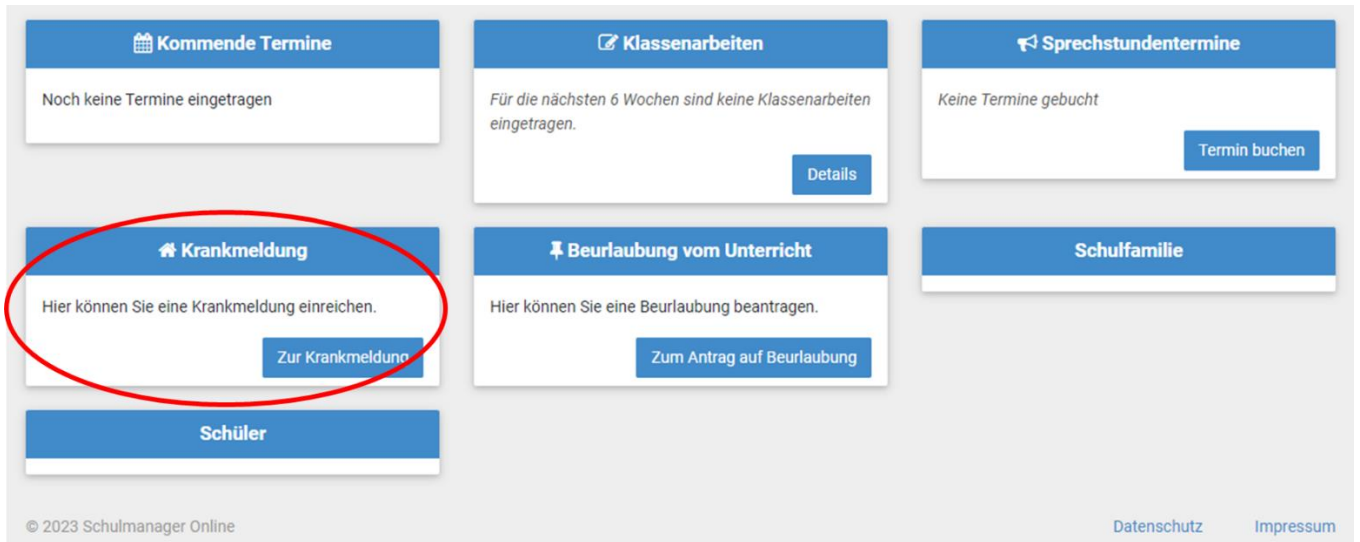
Kommende Termine

Noch keine Termine eingetragen

Klassenarbeiten

Für die nächsten 6 Wochen sind keine Klassenarbeiten eingetragen.

Details

Sprechstundentermine

Keine Termine gebucht

Termin buchen

Krankmeldung

Hier können Sie eine Krankmeldung einreichen.

Zur Krankmeldung

Beurlaubung vom Unterricht

Hier können Sie eine Beurlaubung beantragen.

Zum Antrag auf Beurlaubung

Schulfamilie

Schüler

© 2023 Schulmanager Online

Datenschutz

Impressum